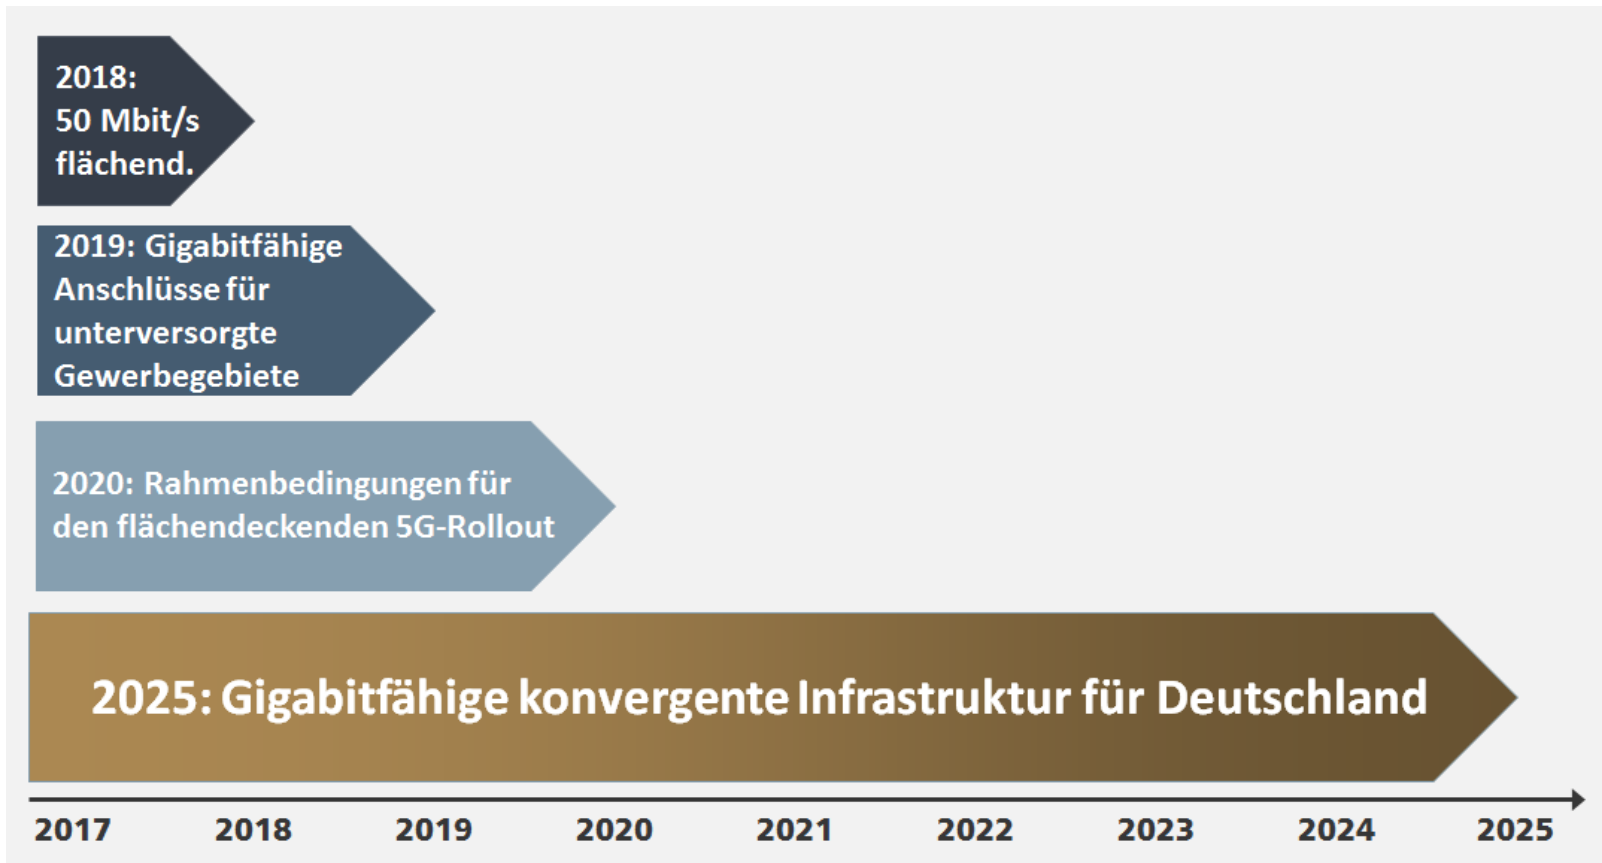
2018:
50 Mbit/s
flächend.

2019: Gigabitfähige Anschlüsse für unterversorgte Gewerbegebiete

2020: Rahmenbedingungen für den flächendeckenden 5G-Rollout

2025: Gigabitfähige konvergente Infrastruktur für Deutschland

2017 2018 2019 2020 2021 2022 2023 2024 2025